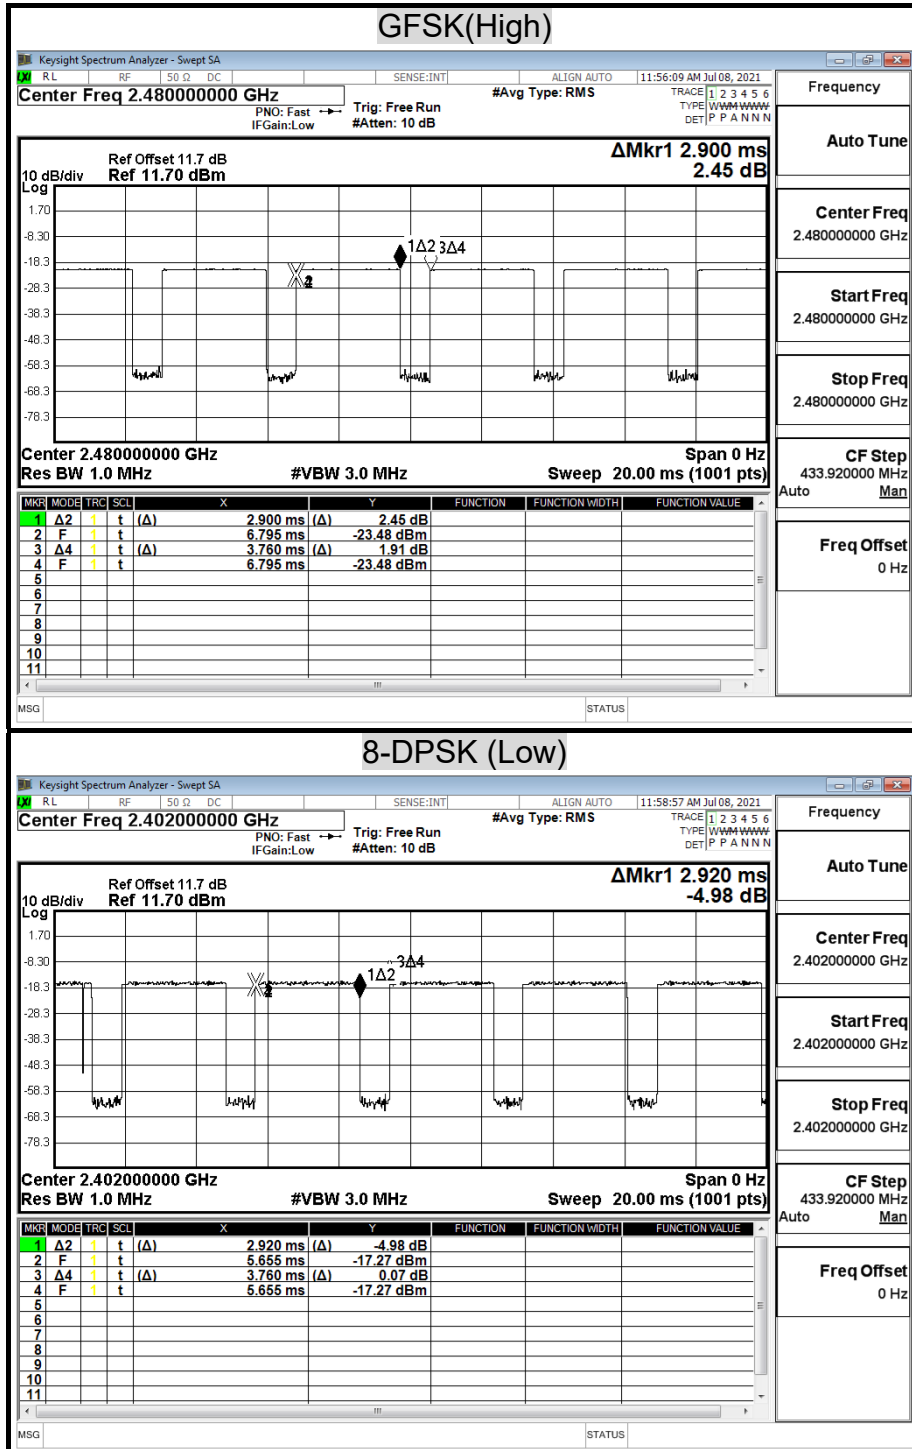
GFSK(High)

Keysight Spectrum Analyzer - Swept SA
RL RF 50 Ω DC SENSE:INT ALIGN AUTO 11:56:09 AM Jul 08, 2021
Center Freq 2.480000000 GHz
PNO: Fast IFGain:Low
Trig: Free Run #Atten: 10 dB
#Avg Type: RMS
TRACE 1 2 3 4 5 6 TYPE WWWWWW DET P P A N N N
Frequency

Ref Offset 11.7 dB
10 dB/div Ref 11.70 dBm
Log
ΔMkr1 2.900 ms 2.45 dB
1.70
-8.30
-18.3
-28.3
-38.3
-48.3
-58.3
-68.3
-78.3
1Δ2 3Δ4
X2
Center 2.480000000 GHz
Res BW 1.0 MHz
#VBW 3.0 MHz
Span 0 Hz
Sweep 20.00 ms (1001 pts)

Auto Tune
Center Freq 2.480000000 GHz
Start Freq 2.480000000 GHz
Stop Freq 2.480000000 GHz
CF Step 433.920000 MHz
Auto Man
Freq Offset 0 Hz

| MKR | MODE | TRC | SCL | X | | Y | | FUNCTION | FUNCTION WIDTH | FUNCTION VALUE |
|---|---|---|---|---|---|---|---|---|---|---|
| 1 | Δ2 | 1 | t | (Δ) | 2.900 ms | (Δ) | 2.45 dB | | | |
| 2 | F | 1 | t | | 6.795 ms | | -23.48 dBm | | | |
| 3 | Δ4 | 1 | t | (Δ) | 3.760 ms | (Δ) | 1.91 dB | | | |
| 4 | F | 1 | t | | 6.795 ms | | -23.48 dBm | | | |
| 5 | | | | | | | | | | |
| 6 | | | | | | | | | | |
| 7 | | | | | | | | | | |
| 8 | | | | | | | | | | |
| 9 | | | | | | | | | | |
| 10 | | | | | | | | | | |
| 11 | | | | | | | | | | |

MSG STATUS

8-DPSK (Low)

Keysight Spectrum Analyzer - Swept SA
RL RF 50 Ω DC SENSE:INT ALIGN AUTO 11:58:57 AM Jul 08, 2021
Center Freq 2.402000000 GHz
PNO: Fast IFGain:Low
Trig: Free Run #Atten: 10 dB
#Avg Type: RMS
TRACE 1 2 3 4 5 6 TYPE WWWWWW DET P P A N N N
Frequency

Ref Offset 11.7 dB
10 dB/div Ref 11.70 dBm
Log
ΔMkr1 2.920 ms -4.98 dB
1.70
-8.30
-18.3
-28.3
-38.3
-48.3
-58.3
-68.3
-78.3
1Δ2 3Δ4
X2
Center 2.402000000 GHz
Res BW 1.0 MHz
#VBW 3.0 MHz
Span 0 Hz
Sweep 20.00 ms (1001 pts)

Auto Tune
Center Freq 2.402000000 GHz
Start Freq 2.402000000 GHz
Stop Freq 2.402000000 GHz
CF Step 433.920000 MHz
Auto Man
Freq Offset 0 Hz

| MKR | MODE | TRC | SCL | X | | Y | | FUNCTION | FUNCTION WIDTH | FUNCTION VALUE |
|---|---|---|---|---|---|---|---|---|---|---|
| 1 | Δ2 | 1 | t | (Δ) | 2.920 ms | (Δ) | -4.98 dB | | | |
| 2 | F | 1 | t | | 5.655 ms | | -17.27 dBm | | | |
| 3 | Δ4 | 1 | t | (Δ) | 3.760 ms | (Δ) | 0.07 dB | | | |
| 4 | F | 1 | t | | 5.655 ms | | -17.27 dBm | | | |
| 5 | | | | | | | | | | |
| 6 | | | | | | | | | | |
| 7 | | | | | | | | | | |
| 8 | | | | | | | | | | |
| 9 | | | | | | | | | | |
| 10 | | | | | | | | | | |
| 11 | | | | | | | | | | |

MSG STATUS